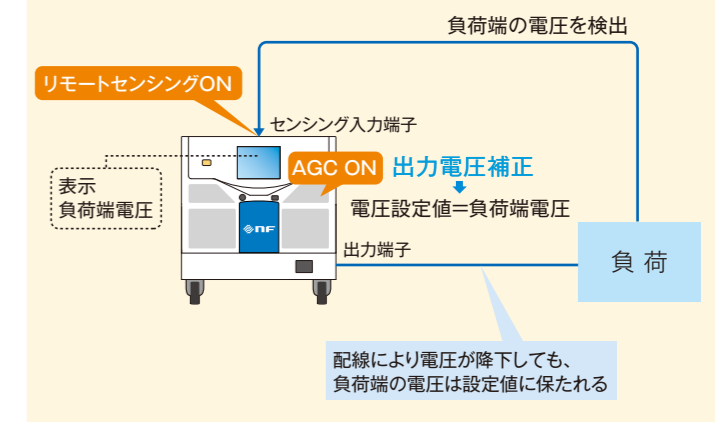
負荷端の電圧を検出

リモートセンシングON

センシング入力端子

表示
負荷端電圧

AGC ON

出力電圧補正

電圧設定値＝負荷端電圧

NF

出力端子

負 荷

配線により電圧が降下しても、
負荷端の電圧は設定値に保たれる